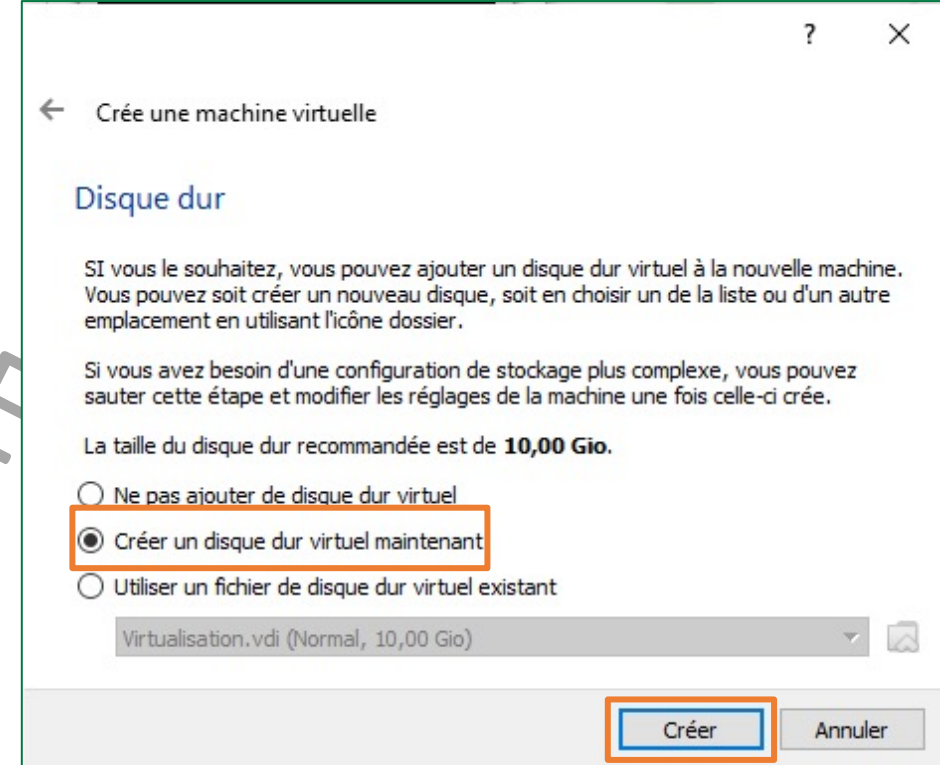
? ×

← Crée une machine virtuelle

Disque dur

SI vous le souhaitez, vous pouvez ajouter un disque dur virtuel à la nouvelle machine. Vous pouvez soit créer un nouveau disque, soit en choisir un de la liste ou d'un autre emplacement en utilisant l'icône dossier.

Si vous avez besoin d'une configuration de stockage plus complexe, vous pouvez sauter cette étape et modifier les réglages de la machine une fois celle-ci crée.

La taille du disque dur recommandée est de **10,00 Gio**.

Ne pas ajouter de disque dur virtuel

Créer un disque dur virtuel maintenant

Utiliser un fichier de disque dur virtuel existant

Virtualisation.vdi (Normal, 10,00 Gio)

Créer Annuler